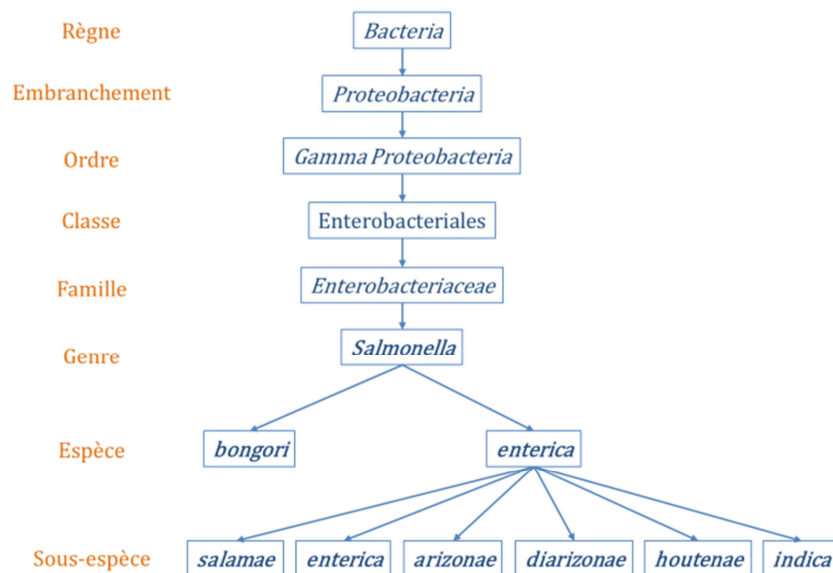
Règne
Bacteria

Embranchement
Proteobacteria

Ordre
Gamma Proteobacteria

Classe
Enterobacteriales

Famille
Enterobacteriaceae

Genre
Salmonella

Espèce
bongori
enterica

Sous-espèce
salamae
enterica
arizonae
diarizonae
houtenae
indica